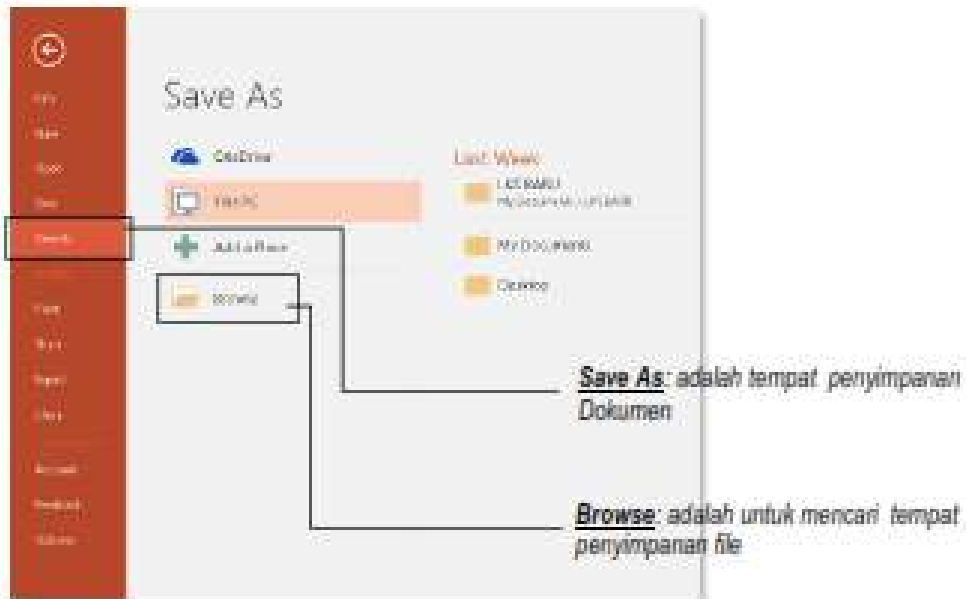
Info

New

Open

Save

Save As

Print

Share

Export

Close

Account

Feedback

Options

Save As

OneDrive

This PC

Add a Place

Browse

Last Week

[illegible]

My Documents

Desktop

**Save As**: adalah tempat penyimpanan Dokumen

**Browse**: adalah untuk mencari tempat penyimpanan file